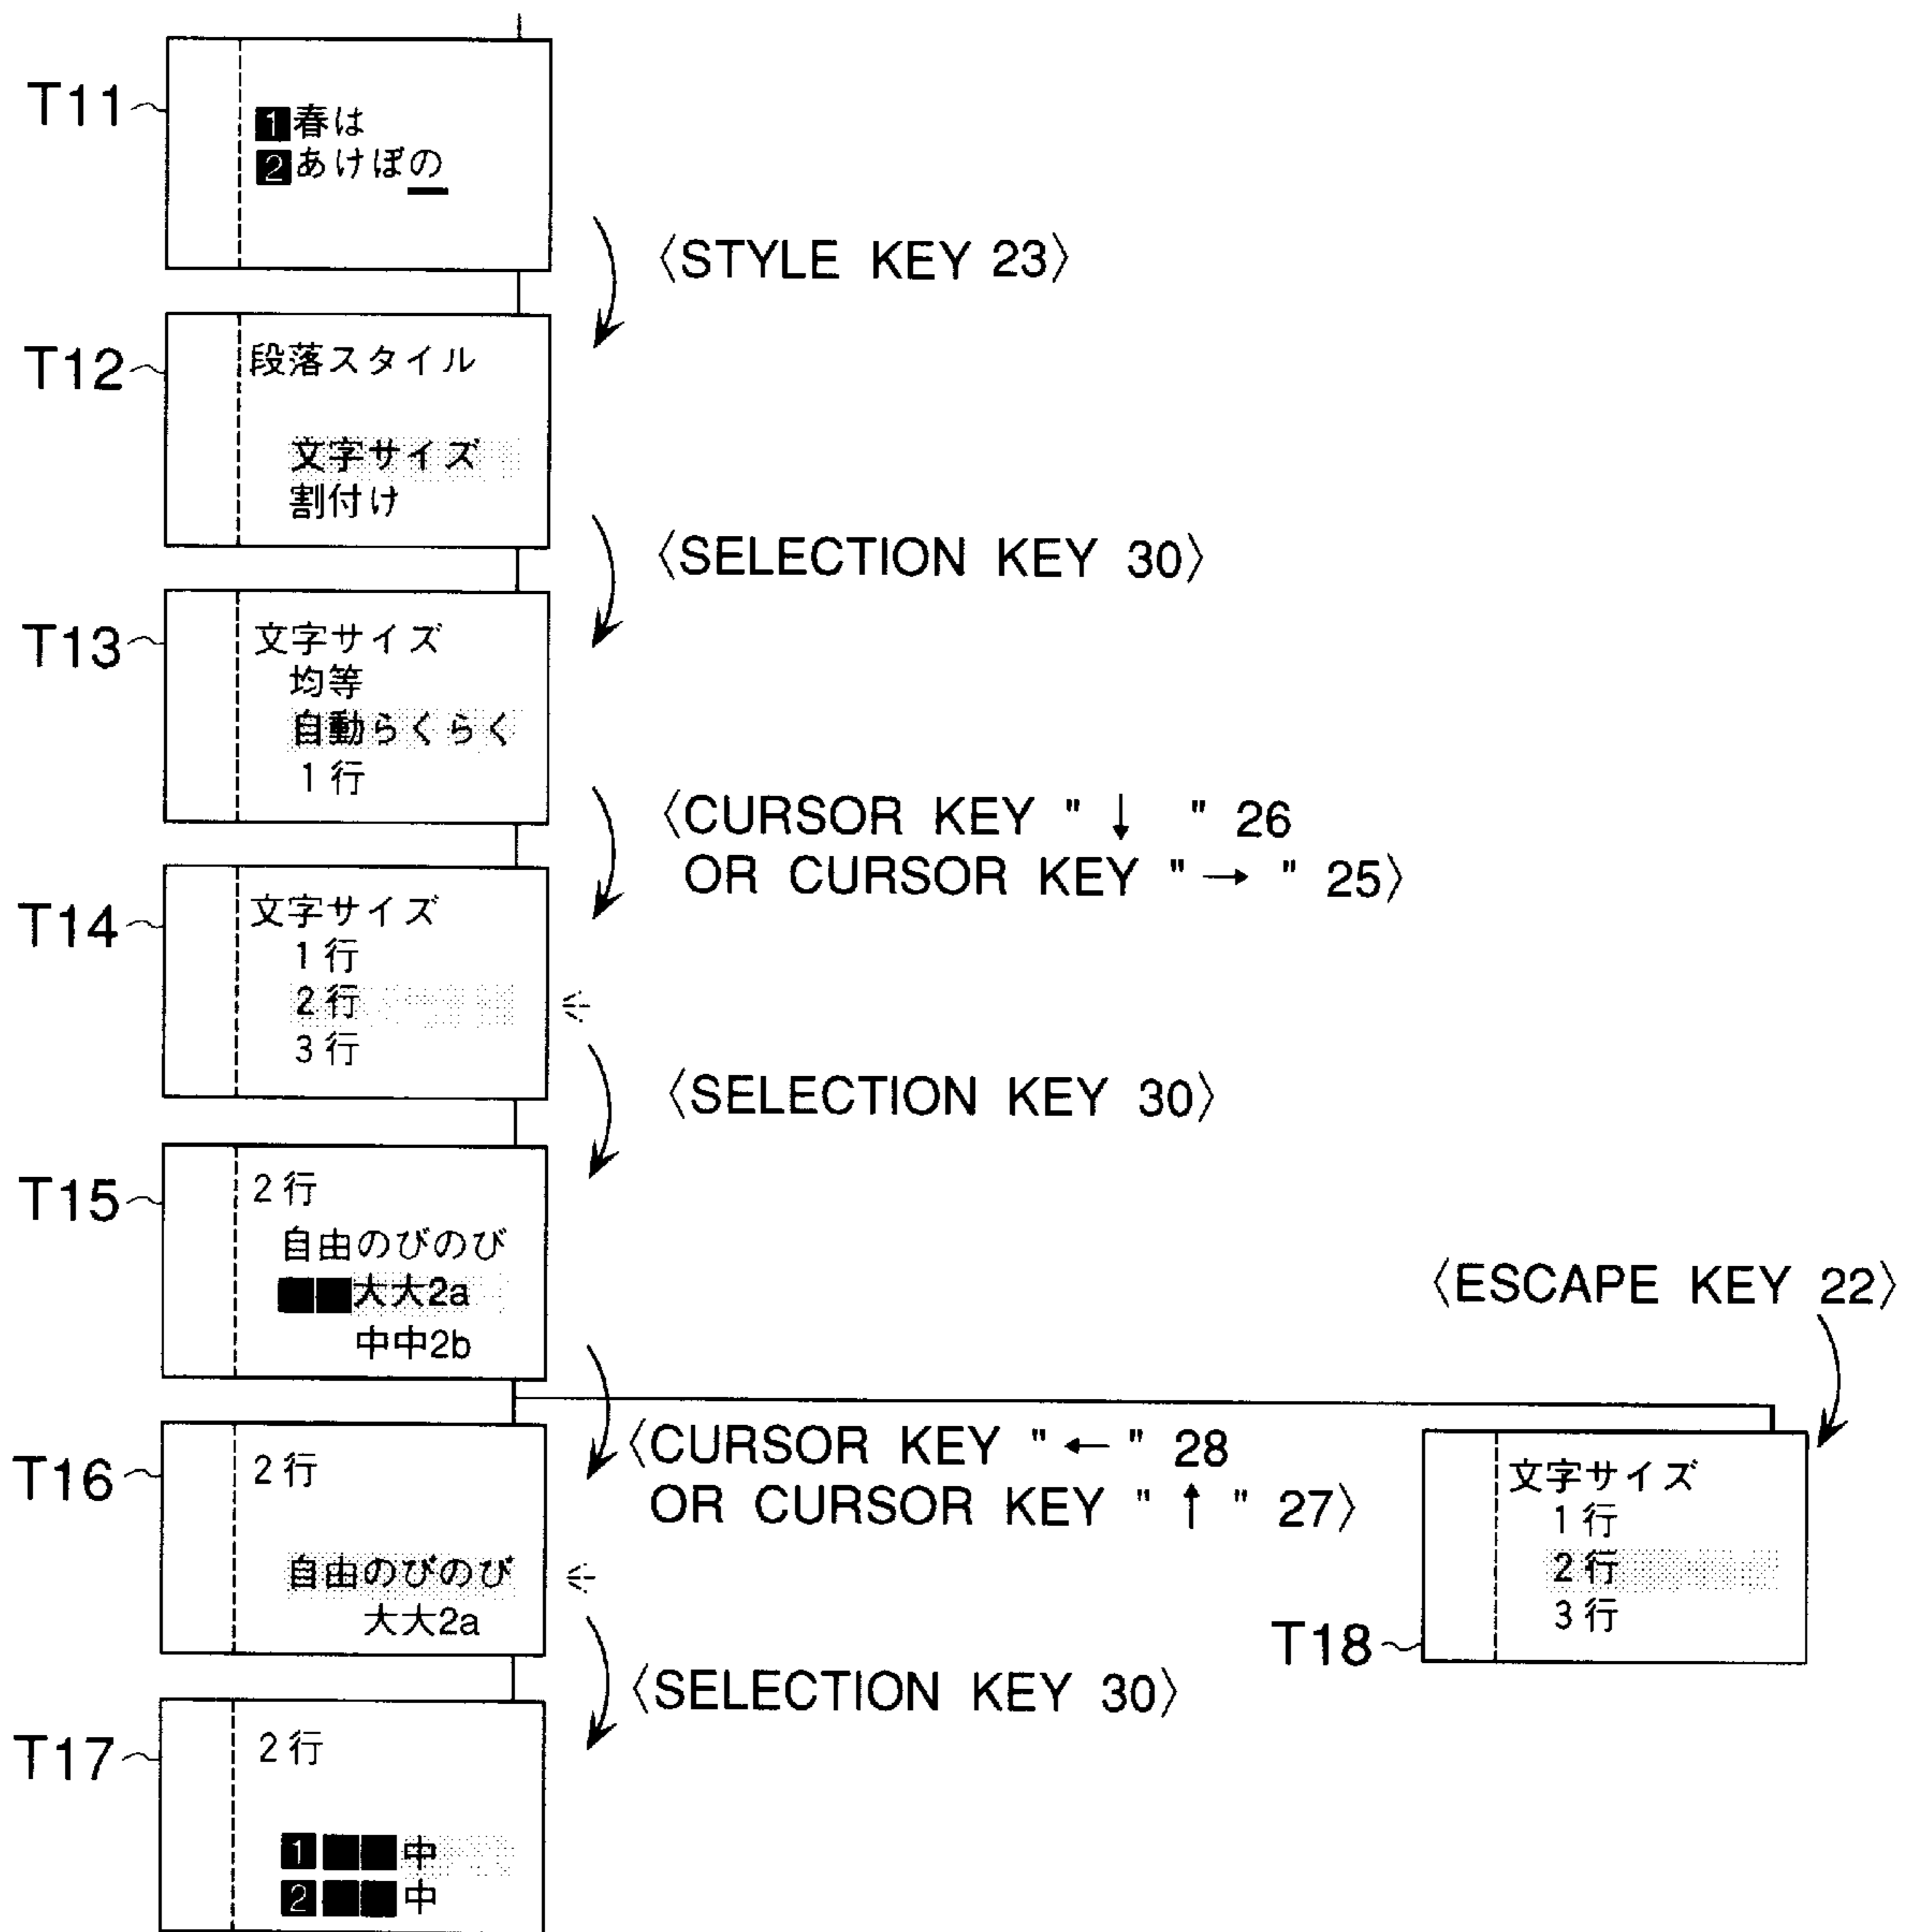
T11
1春は
2あけぼの

〈STYLE KEY 23〉

T12
段落スタイル
文字サイズ
割付け

〈SELECTION KEY 30〉

T13
文字サイズ
均等
自動らくらく
1行

〈CURSOR KEY "↓" 26
OR CURSOR KEY "→" 25〉

T14
文字サイズ
1行
2行
3行

〈SELECTION KEY 30〉

T15
2行
自由のびのび
大大2a
中中2b

〈ESCAPE KEY 22〉

T16
2行
自由のびのび
大大2a

〈CURSOR KEY "←" 28
OR CURSOR KEY "↑" 27〉

T18
文字サイズ
1行
2行
3行

〈SELECTION KEY 30〉

T17
2行
1中
2中